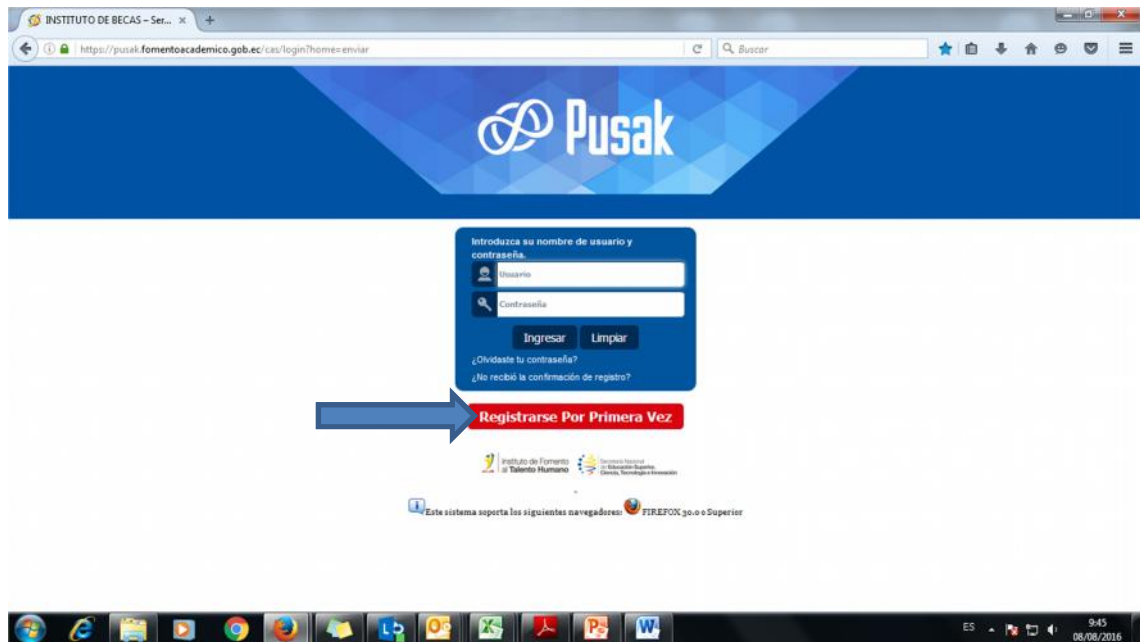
INSTITUTO DE BECAS – Ser... ×

https://pusak.fomentoacademico.gob.ec/cas/login?home=enviar

Buscar

Pusak

Introduzca su nombre de usuario y contraseña.

Usuario

Contraseña

Ingresar Limpiar

¿Olvidaste tu contraseña?

¿No recibió la confirmación de registro?

Registrarse Por Primera Vez

Instituto de Fomento al Talento Humano

Secretaría Nacional de Educación Superior, Ciencia, Tecnología e Innovación

Este sistema soporta los siguientes navegadores: FIREFOX 30.0 o Superior

ES

9:45
08/08/2016